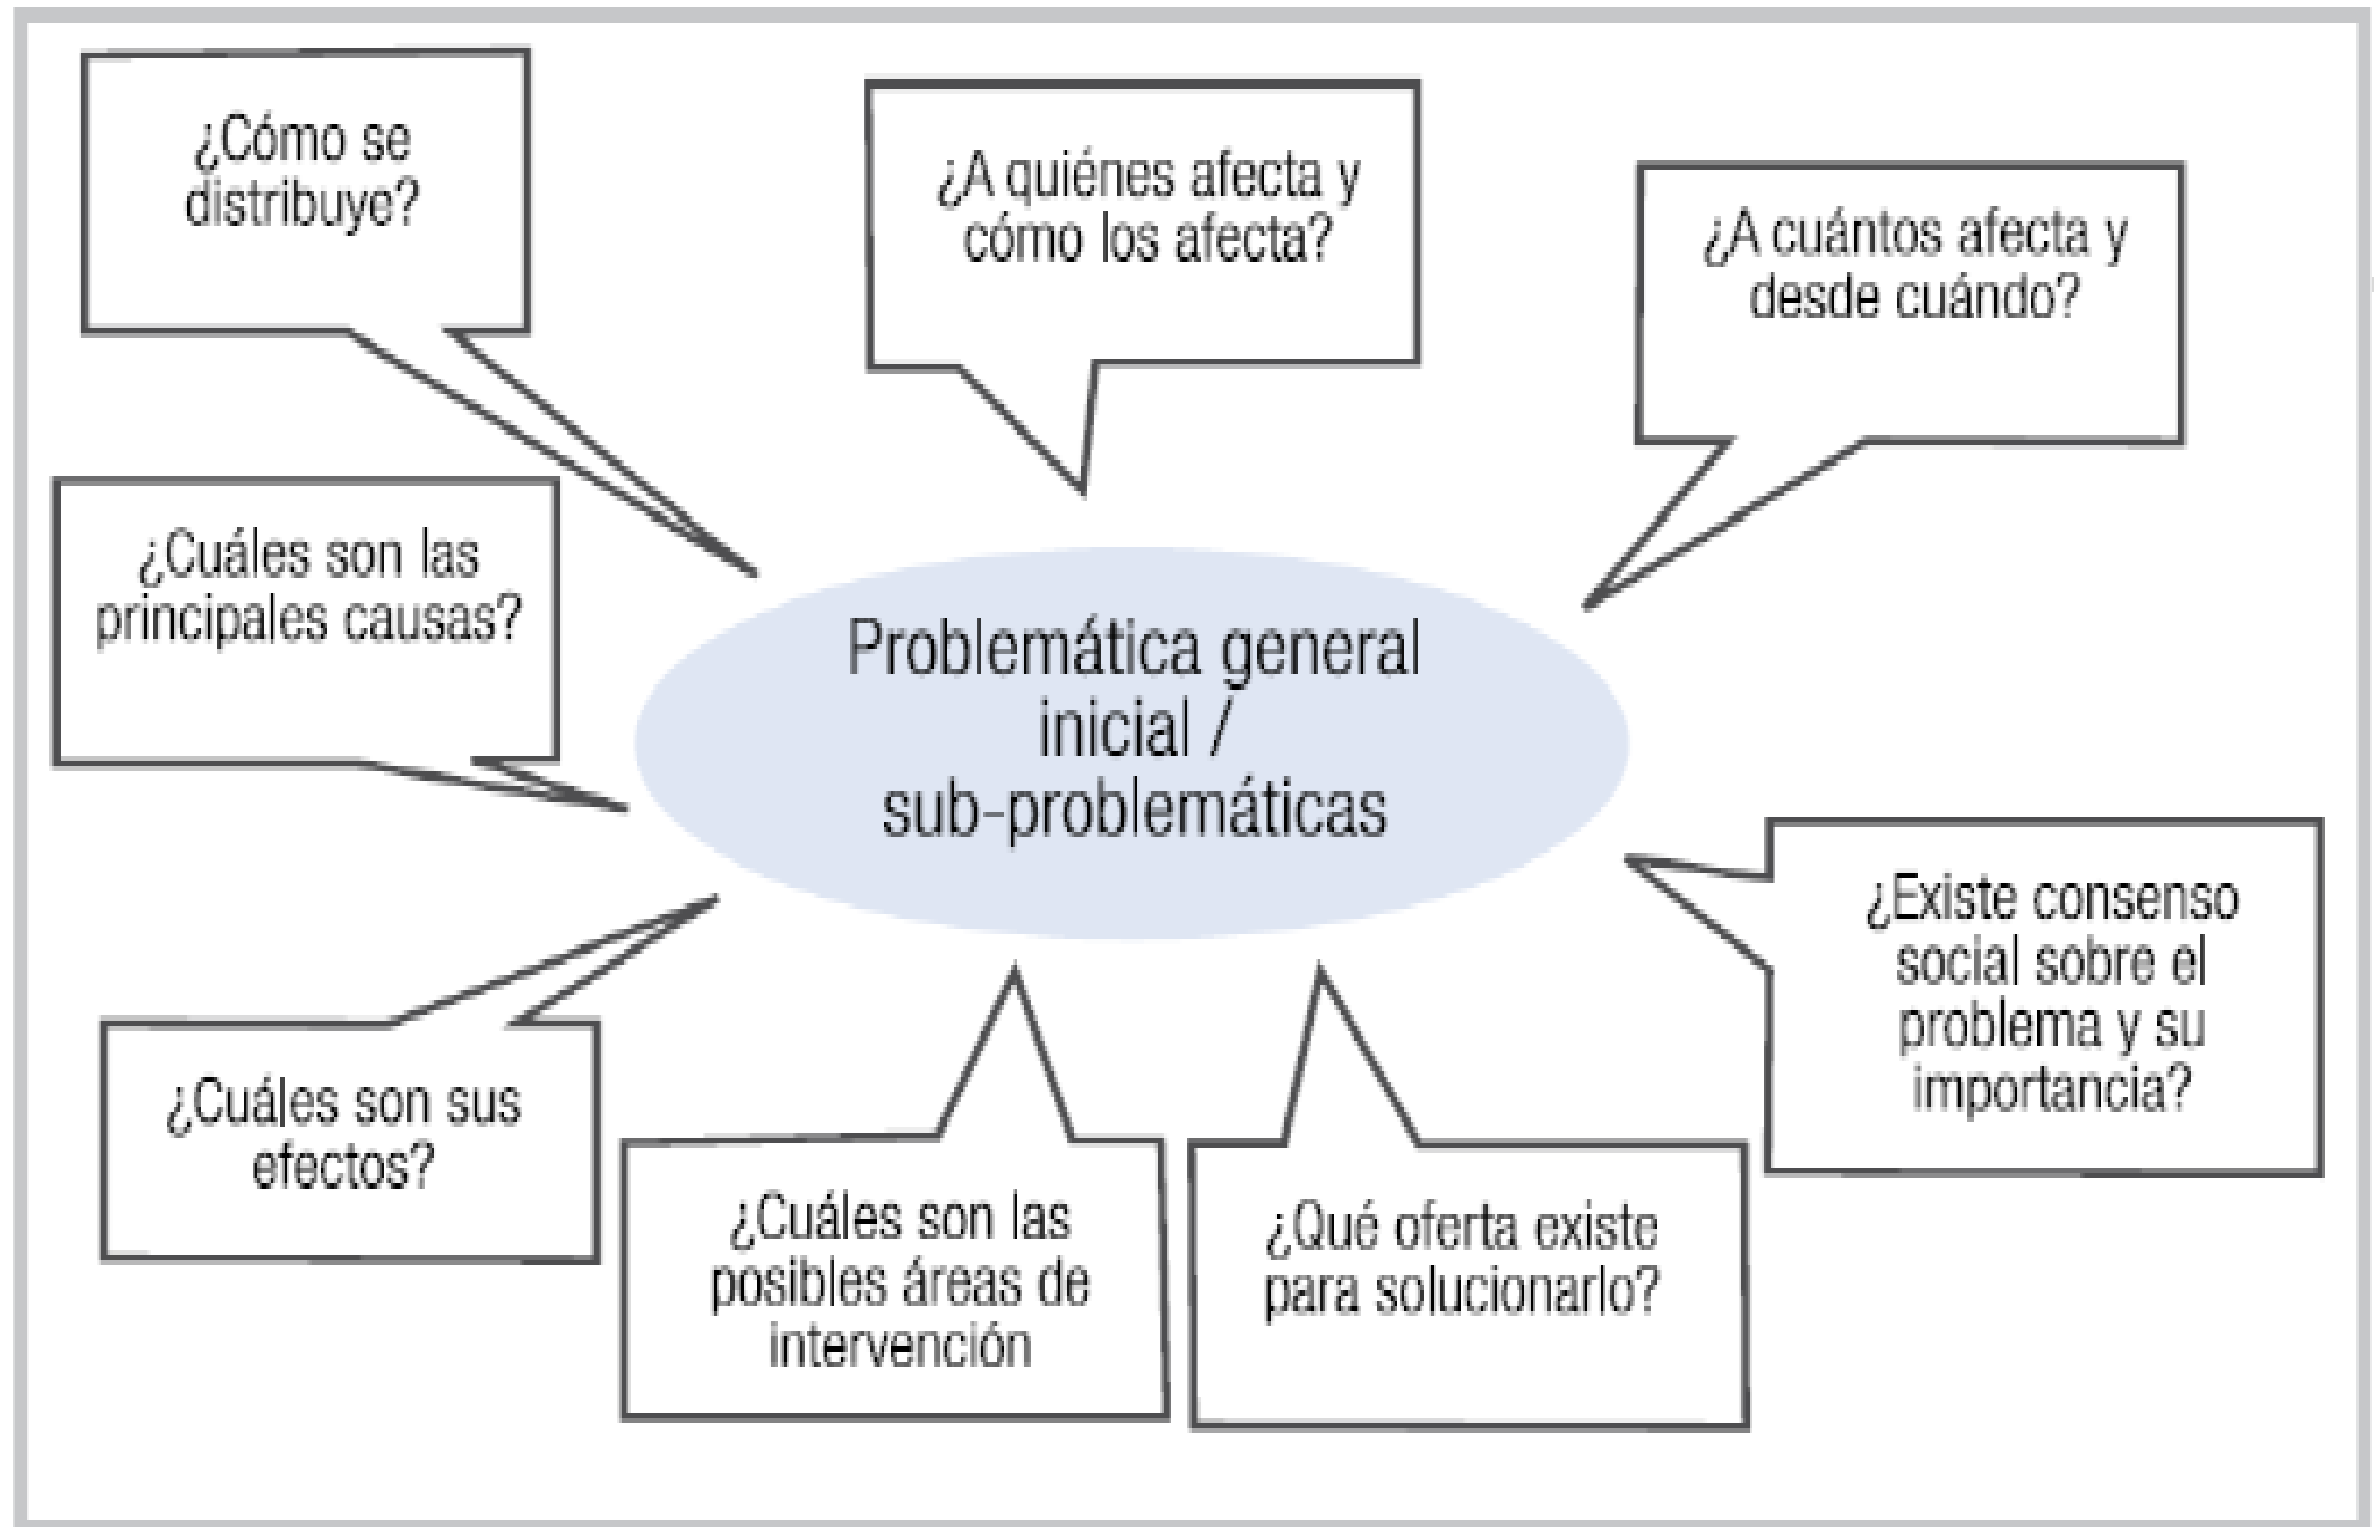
¿Cómo se distribuye?

¿A quiénes afecta y cómo los afecta?

¿A cuántos afecta y desde cuándo?

¿Cuáles son las principales causas?

Problemática general inicial / sub-problemáticas

¿Existe consenso social sobre el problema y su importancia?

¿Cuáles son sus efectos?

¿Cuáles son las posibles áreas de intervención

¿Qué oferta existe para solucionarlo?